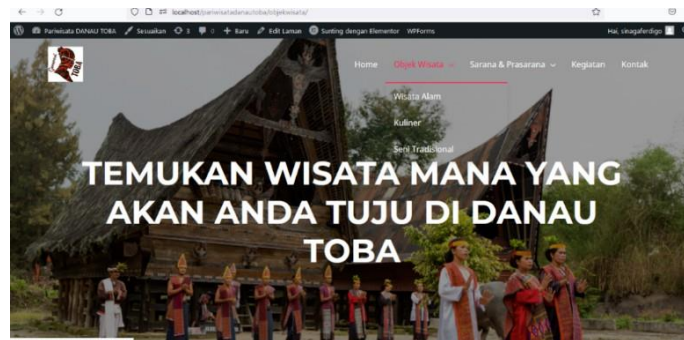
localhost/pariwisatadanautoba/objekwisata/

Pariwisata DANAU TOBA Sesuaikan 3 0 Baru Edit Laman Sunting dengan Elementor WPForms Hai, sinagaferdigo

TOBA

Home Objek Wisata Sarana & Prasarana Kegiatan Kontak

Wisata Alam
Kuliner
Seni Tradisional

TEMUKAN WISATA MANA YANG AKAN ANDA TUJU DI DANAU TOBA